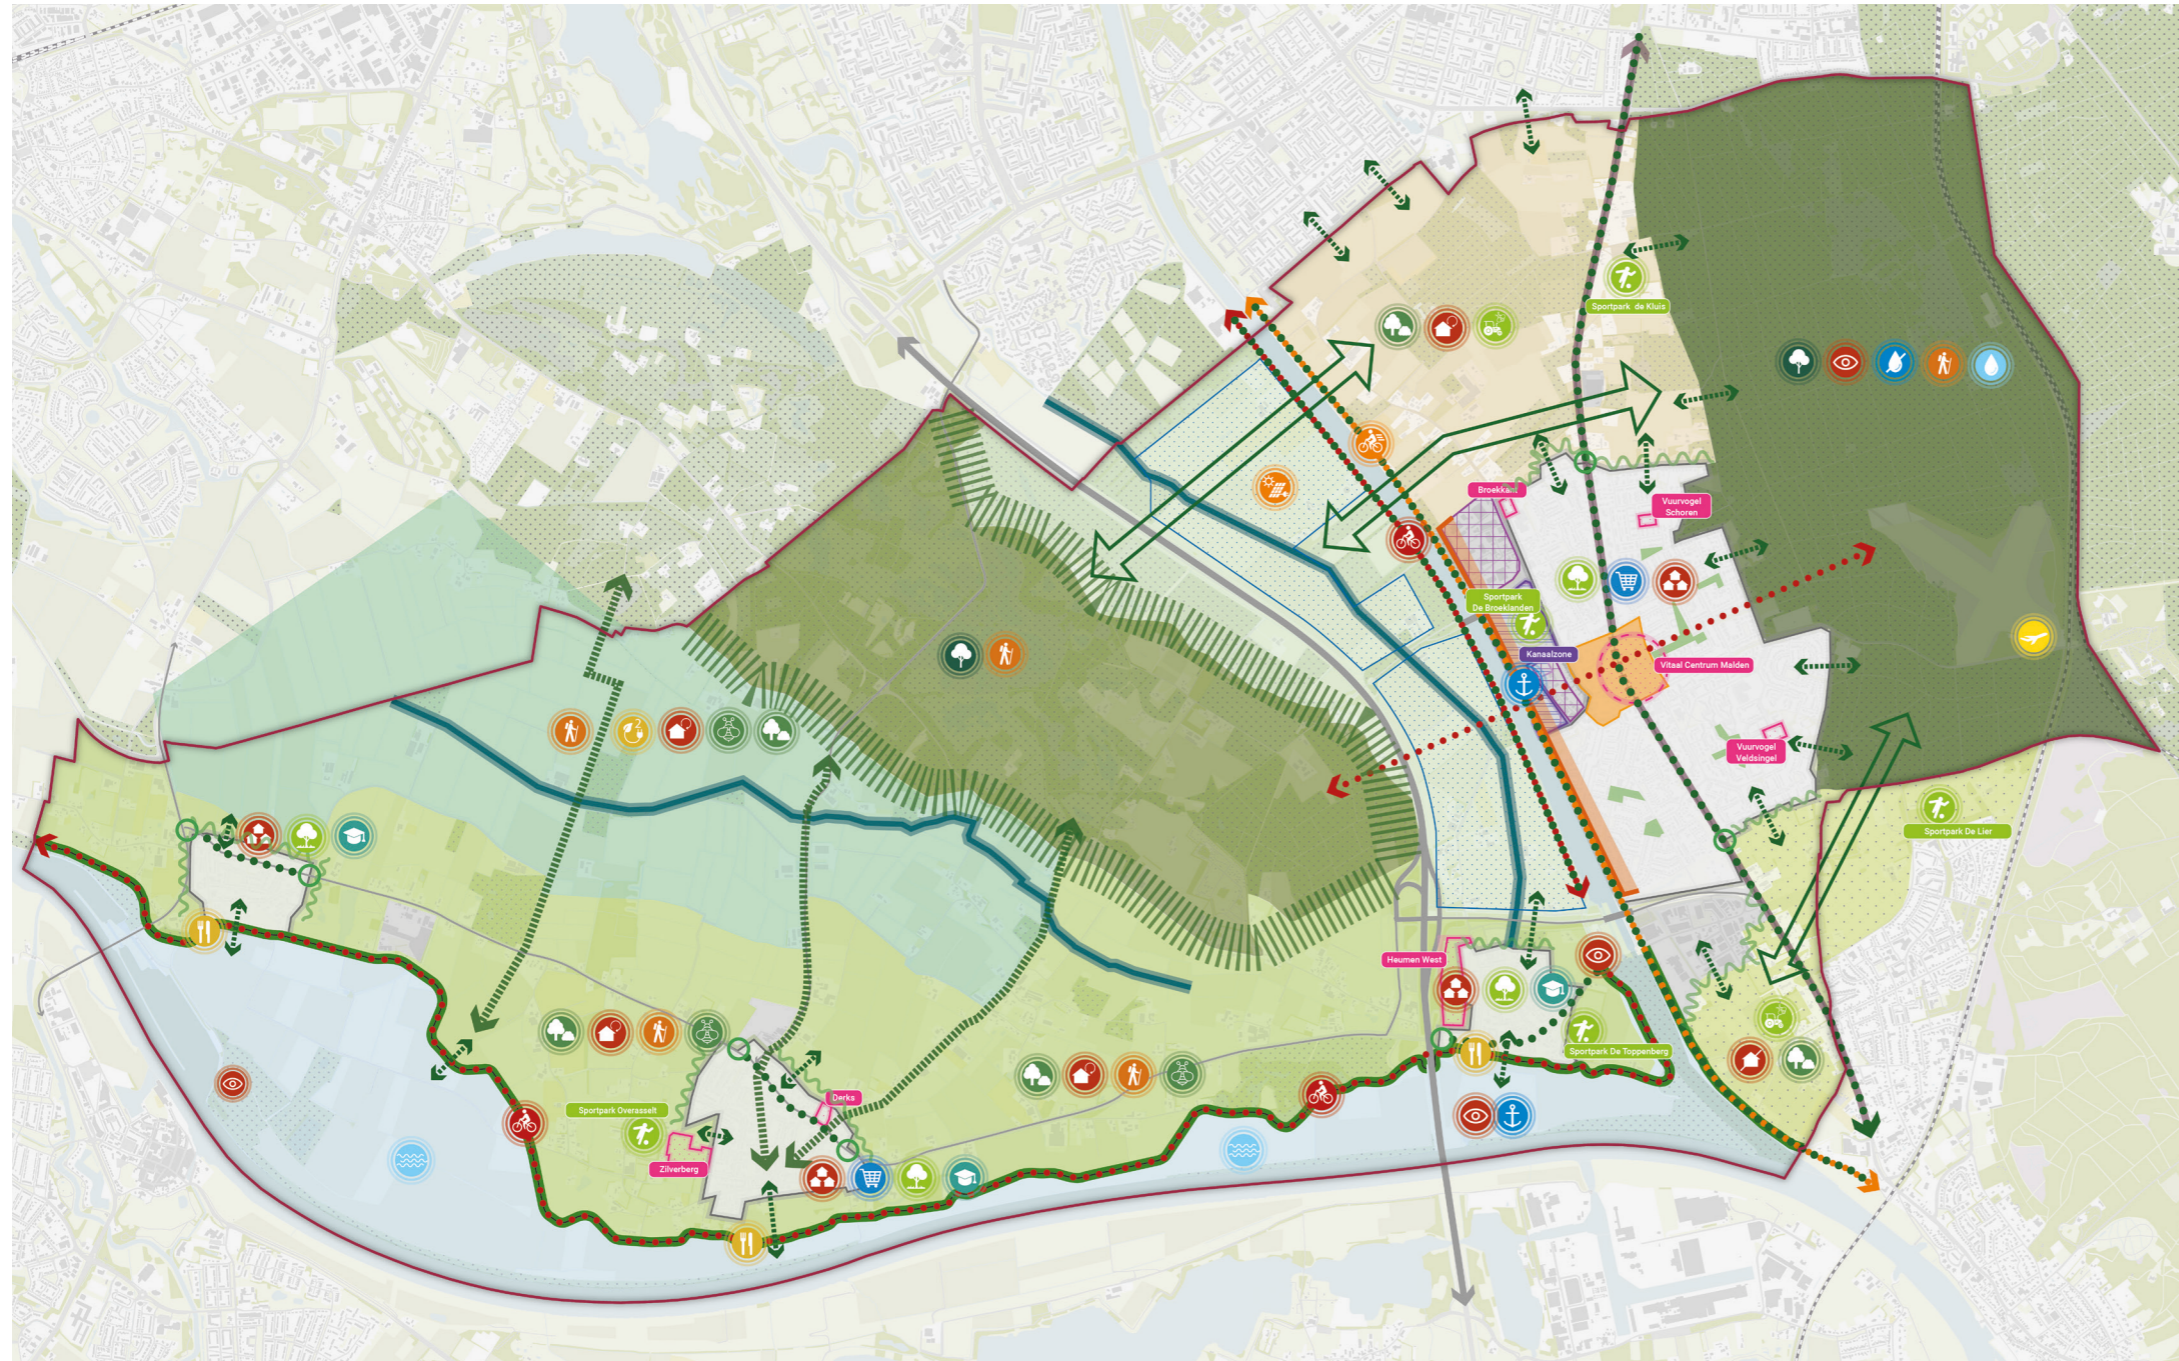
Sportpark de Kluis

Broekkant

Vuurvogel Schoren

Sportpark De Broeklanden

Kanaalzone

Vitaal Centrum Malden

Vuurvogel Veldsingel

Sportpark De Lier

Heumen West

Sportpark De Toppenberg

Derks

Sportpark Overasselt

Zilverberg